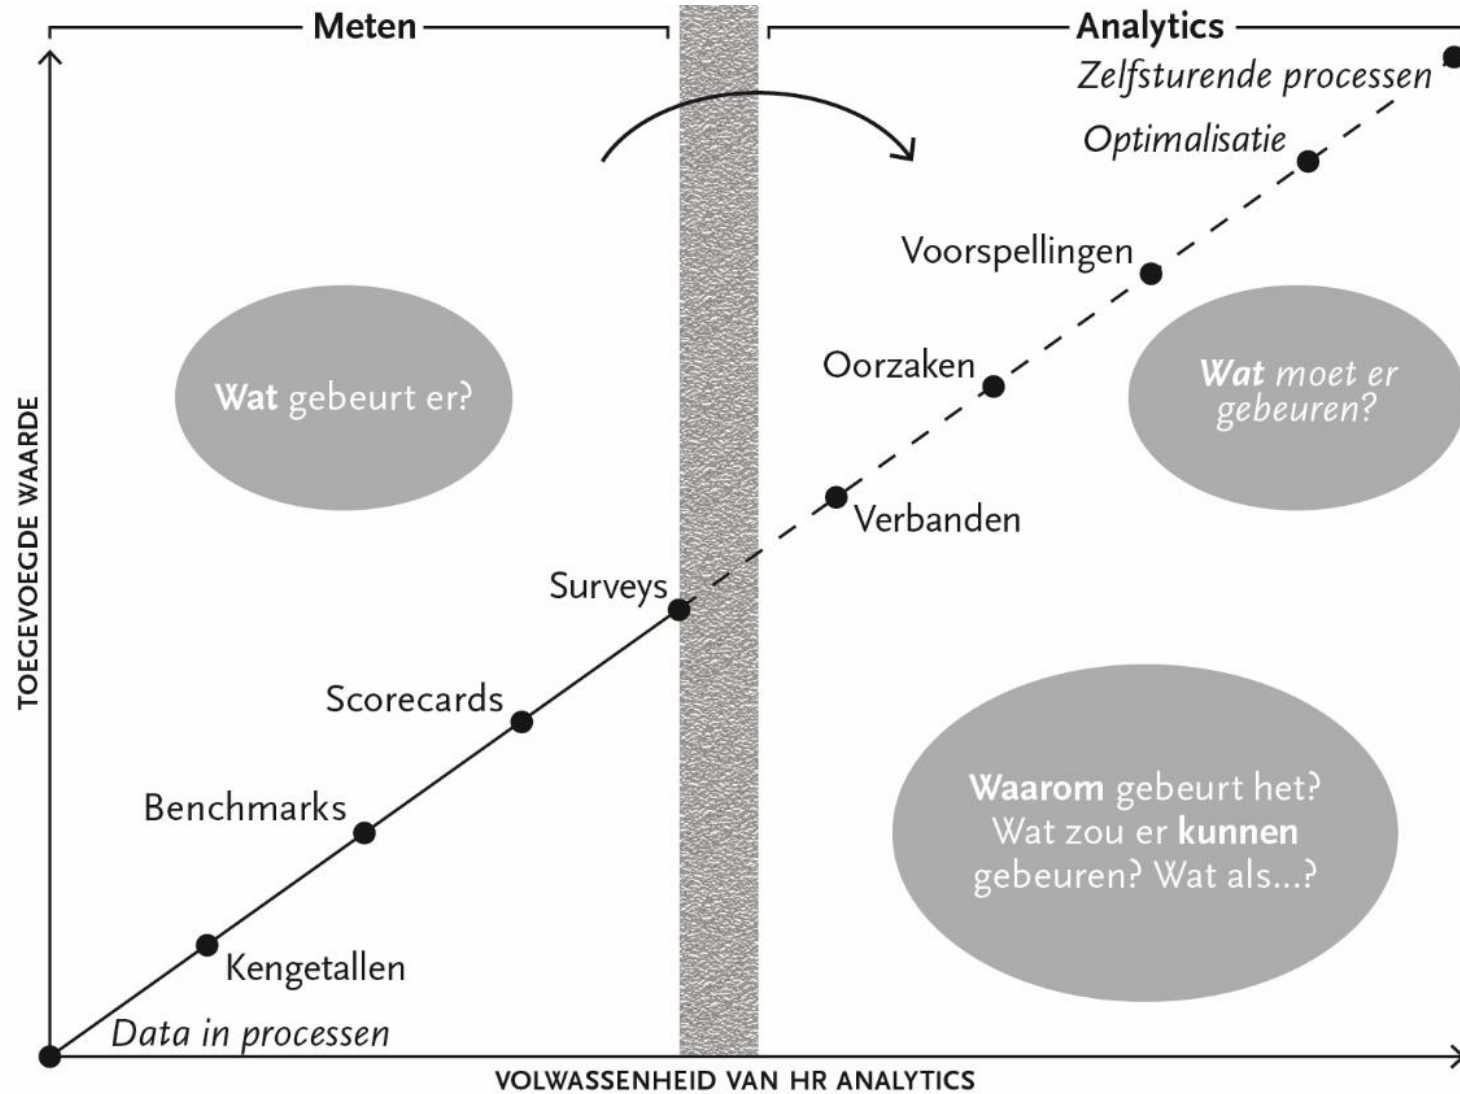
Meten

Analytics

Zelfsturende processen

Optimalisatie

Voorspellingen

Oorzaken

Wat moet er gebeuren?

Wat gebeurt er?

Verbanden

Surveys

Scorecards

Benchmarks

Kengetallen

Data in processen

Waarom gebeurt het? Wat zou er kunnen gebeuren? Wat als...?

TOEGEVOEGDE WAARDE

VOLWASSENHEID VAN HR ANALYTICS